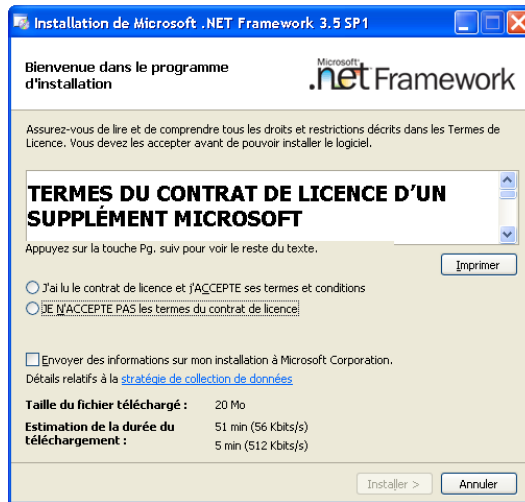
Installation de Microsoft .NET Framework 3.5 SP1

Bienvenue dans le programme d'installation

Microsoft® .net Framework

Assurez-vous de lire et de comprendre tous les droits et restrictions décrits dans les Termes de Licence. Vous devez les accepter avant de pouvoir installer le logiciel.

TERMES DU CONTRAT DE LICENCE D'UN SUPPLÉMENT MICROSOFT

Appuyez sur la touche Pg. suiv pour voir le reste du texte.

Imprimer

J'ai lu le contrat de licence et j'ACCEPTE ses termes et conditions

JE N'ACCEPTE PAS les termes du contrat de licence

Envoyer des informations sur mon installation à Microsoft Corporation.

Détails relatifs à la stratégie de collection de données

Taille du fichier téléchargé : 20 Mo

Estimation de la durée du téléchargement : 51 min (56 Kbits/s)
5 min (512 Kbits/s)

Installer >

Annuler